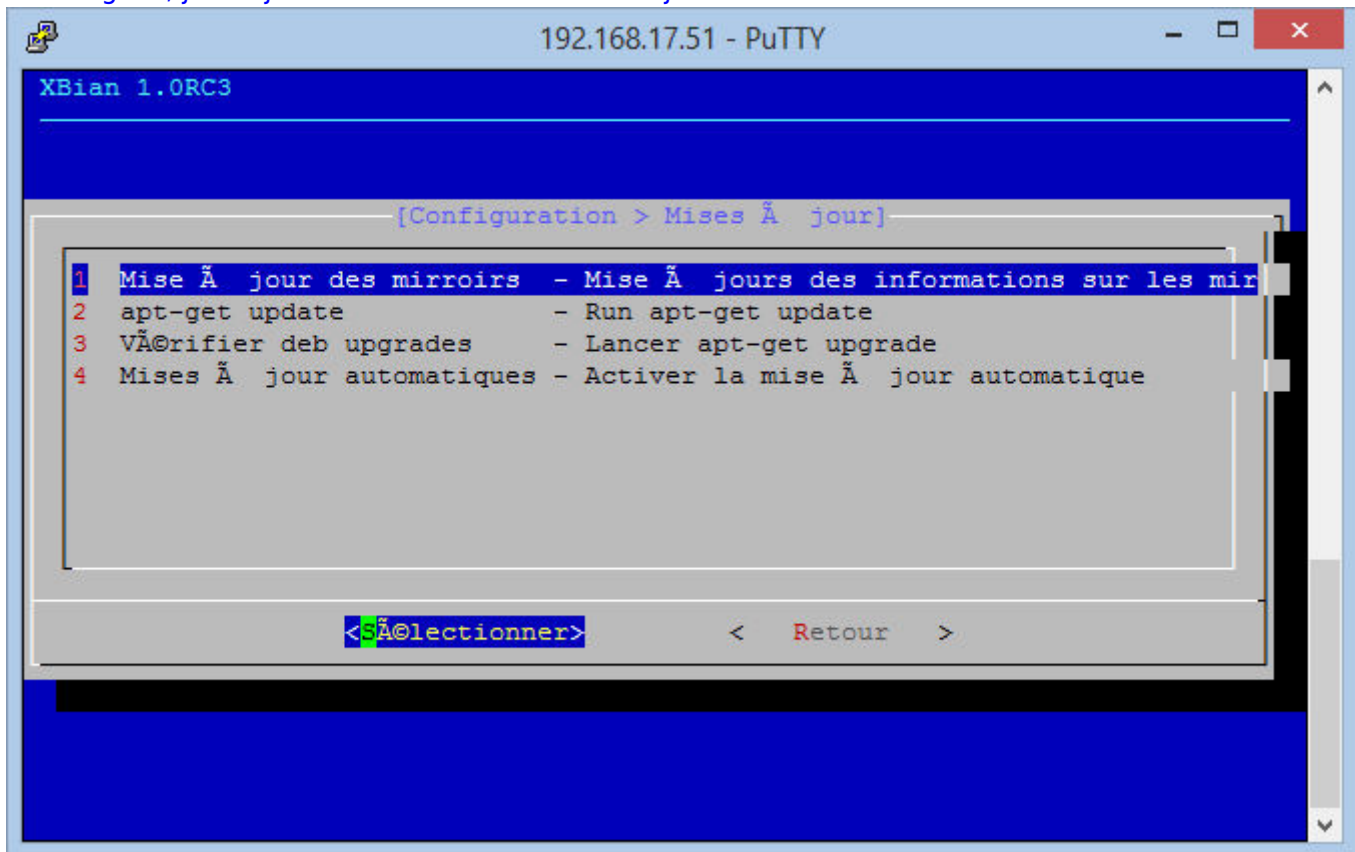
192.168.17.51 - PuTTY

XBian 1.0RC3

[Configuration > Mises Ã  jour]

1 Mise Ã  jour des mirroirs - Mise Ã  jours des informations sur les mir
2 apt-get update - Run apt-get update
3 VÃ©rifier deb upgrades - Lancer apt-get upgrade
4 Mises Ã  jour automatiques - Activer la mise Ã  jour automatique

<SÃ©lectionner> < Retour >